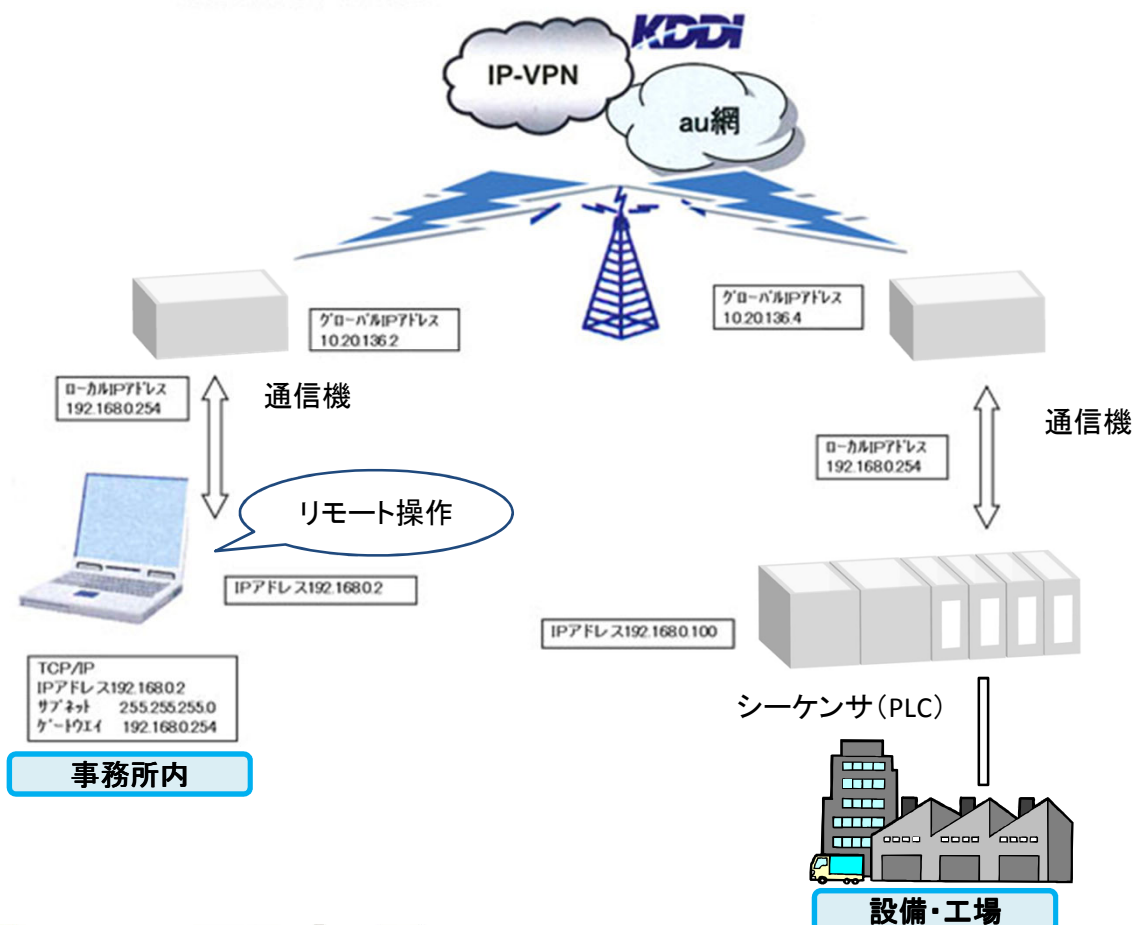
KDDI

IP-VPN

au網

グローバルIPアドレス
10.20.136.2

ローカルIPアドレス
192.168.0.254

通信機

リモート操作

IPアドレス192.168.0.2

TCP/IP
IPアドレス192.168.0.2
サブネット 255.255.255.0
ゲートウエイ 192.168.0.254

事務所内

グローバルIPアドレス
10.20.136.4

通信機

ローカルIPアドレス
192.168.0.254

IPアドレス192.168.0.100

シーケンサ（PLC）

設備・工場